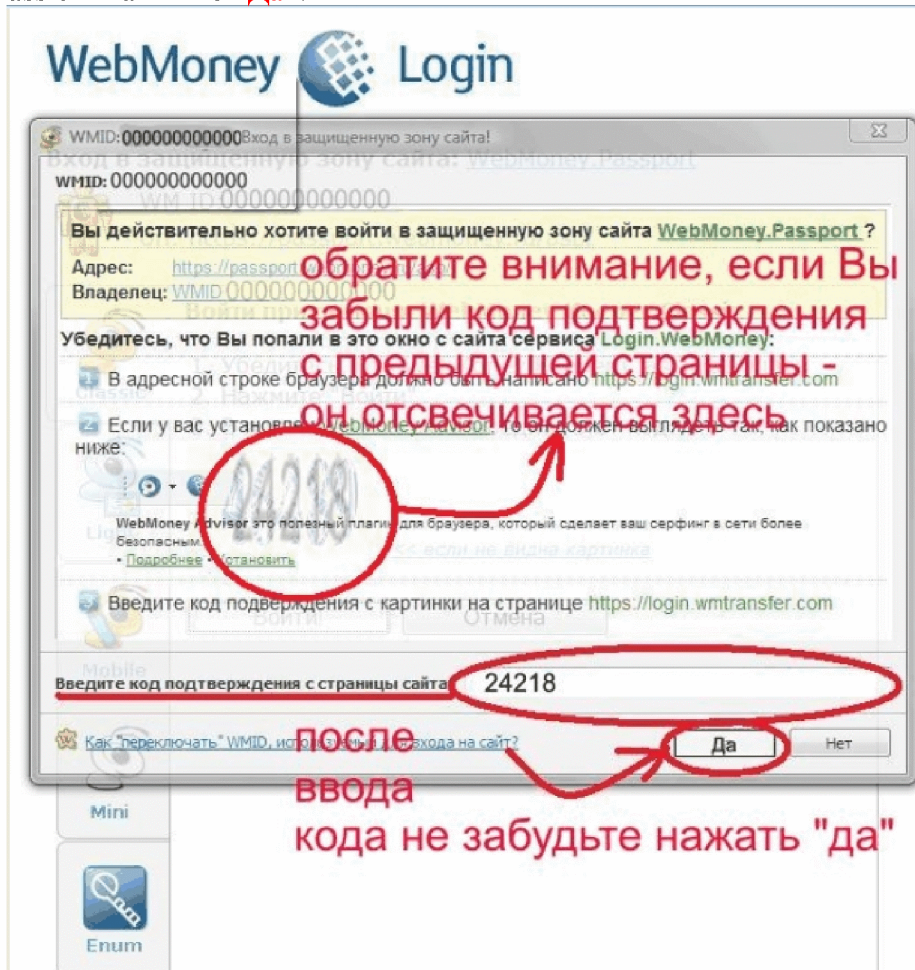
WebMoney Login

WMID:000000000000 Вход в защищенную зону сайта!

Вход в защищенную зону сайта: WebMoney Passport

WMID: 000000000000

WM ID 000000000000

Вы действительно хотите войти в защищенную зону сайта WebMoney.Passport ?

Адрес: https://passport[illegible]

Владелец: WMID 000000000000

обратите внимание, если Вы забыли код подтверждения с предыдущей страницы - он отсвечивается здесь

Убедитесь, что Вы попали в это окно с сайта сервиса Login.WebMoney:

В адресной строке браузера должно быть написано https://login.wmtransfer.com

Если у вас установлен WebMoney Advisor, то он должен выглядеть так, как показано ниже:

24218

WebMoney Advisor это полезный плагин для браузера, который сделает ваш серфинг в сети более безопасным.

• Подробнее • Установить

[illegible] если не видна картинка

Введите код подверждения с картинки на странице https://login.wmtransfer.com

Войти Отмена

Classic

Light

Mobile

Введите код подтверждения с страницы сайта 24218

Как "переключать" WMID, используемый для входа на сайт?

Да Нет

после ввода кода не забудьте нажать "да"

Mini

Enum